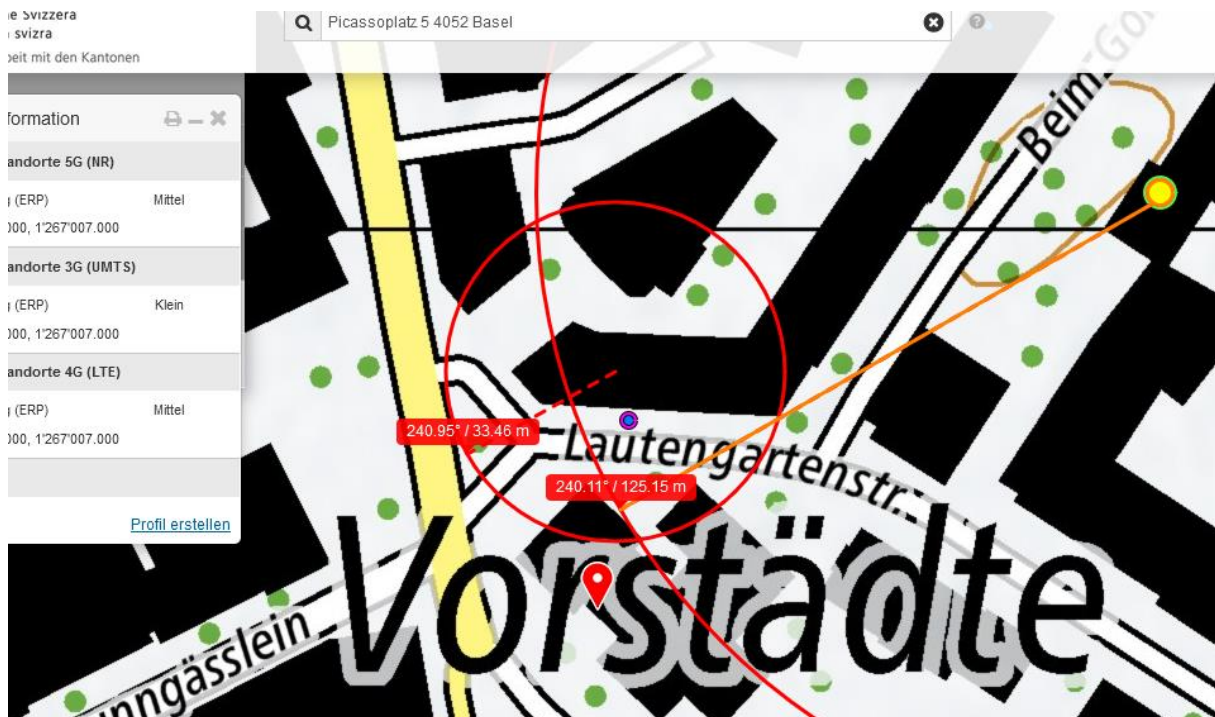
ie Svizzera
ı svizra
beit mit den Kantonen

Picassoplatz 5 4052 Basel

formation

andorte 5G (NR)
ı (ERP) Mittel
000, 1'267'007.000

andorte 3G (UMTS)
ı (ERP) Klein
000, 1'267'007.000

andorte 4G (LTE)
ı (ERP) Mittel
000, 1'267'007.000

Profil erstellen

Beim
240.95° / 33.46 m
Lautengartenstr.
240.11° / 125.15 m
Vorstädte
nngässlein